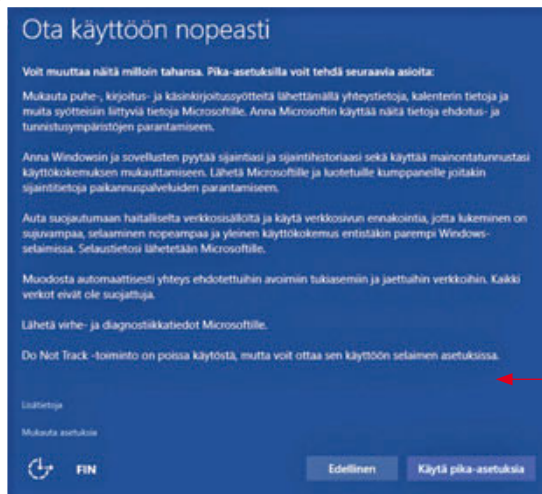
Ota käyttöön nopeasti

Voit muuttaa näitä milloin tahansa. Pika-asetuksilla voit tehdä seuraavia asioita:

Mukauta puhe-, kirjoitus- ja käsinkirjoitussyötteitä lähettämällä yhteystietoja, kalenterin tietoja ja muita syötteisiin liittyviä tietoja Microsoftille. Anna Microsoftin käyttää näitä tietoja ehdotus- ja tunnistusympäristöjen parantamiseen.

Anna Windowsin ja sovellusten pyytää sijaintiasi ja sijaintihistoriaasi sekä käyttää mainontatunnustasi käyttökokemuksen mukauttamiseen. Lähetä Microsoftille ja luotetuille kumppaneille joitakin sijaintitietoja paikannuspalveluiden parantamiseen.

Auta suojautumaan haitalliselta verkkosisällöltä ja käytä verkkosivun ennakointia, jotta lukeminen on sujuvampaa, selaaminen nopeampaa ja yleinen käyttökokemus entistäkin parempi Windows-selaimissa. Selaustietosi lähetetään Microsoftille.

Muodosta automaattisesti yhteys ehdotettuihin avoimiin tukiasemiin ja jaettuihin verkkoihin. Kaikki verkot eivät ole suojattuja.

Lähetä virhe- ja diagnostiikkatiedot Microsoftille.

Do Not Track -toiminto on poissa käytöstä, mutta voit ottaa sen käyttöön selaimen asetuksissa.

Lisätietoja

Mukauta asetuksia

FIN

Edellinen

Käytä pika-asetuksia